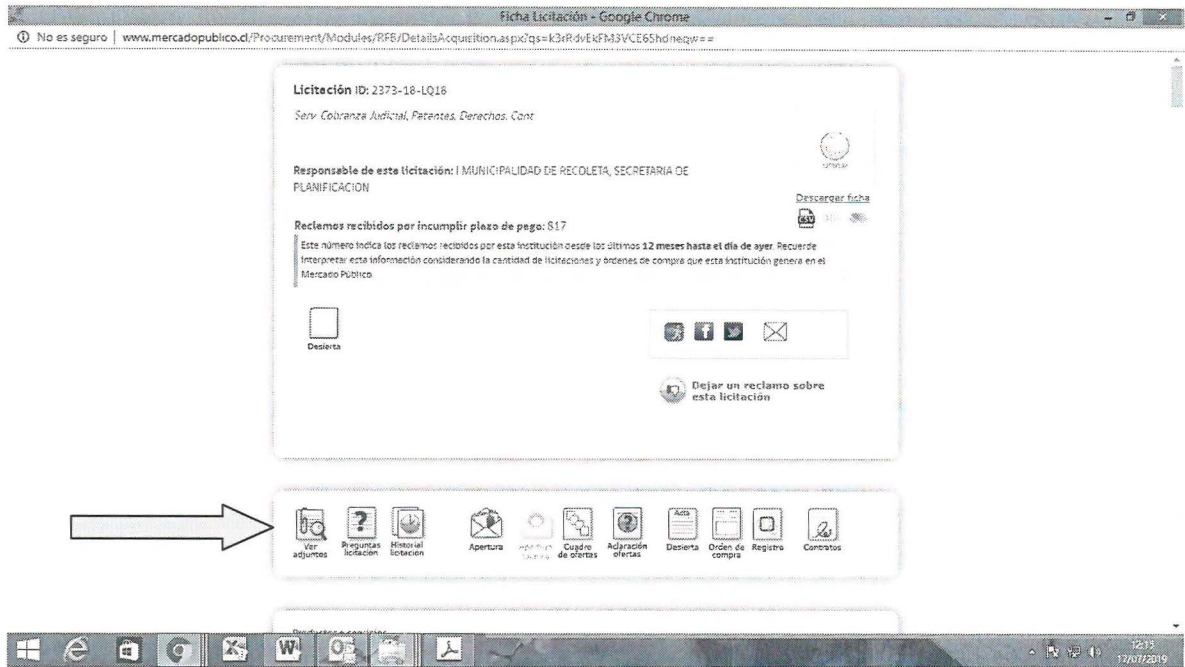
Ficha Licitación - Google Chrome

ⓘ No es seguro | www.mercadopublico.cl/Procurement/Modules/RFB/DetailsAcquisition.aspx?qs=k3rRdvEkFM3VCE65hdneqw==

Licitación ID: 2373-18-LQ18

Serv Cobranza Judicial, Patentes, Derechos, Cont

Responsable de esta licitación: I MUNICIPALIDAD DE RECOLETA, SECRETARIA DE PLANIFICACION

Descargar ficha

Reclamos recibidos por incumplir plazo de pago: 817

Este número indica los reclamos recibidos por esta institución desde los últimos 12 meses hasta el día de ayer. Recuerde interpretar esta información considerando la cantidad de licitaciones y órdenes de compra que esta institución genera en el Mercado Público.

Desierta

Dejar un reclamo sobre esta licitación

Ver adjuntos | Preguntas licitación | Historial licitación | Apertura | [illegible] | Cuadro de ofertas | Aclaración ofertas | Desierta | Orden de compra | Registro | Contratos

Acta

Productos o servicios

12:13
17/07/2019